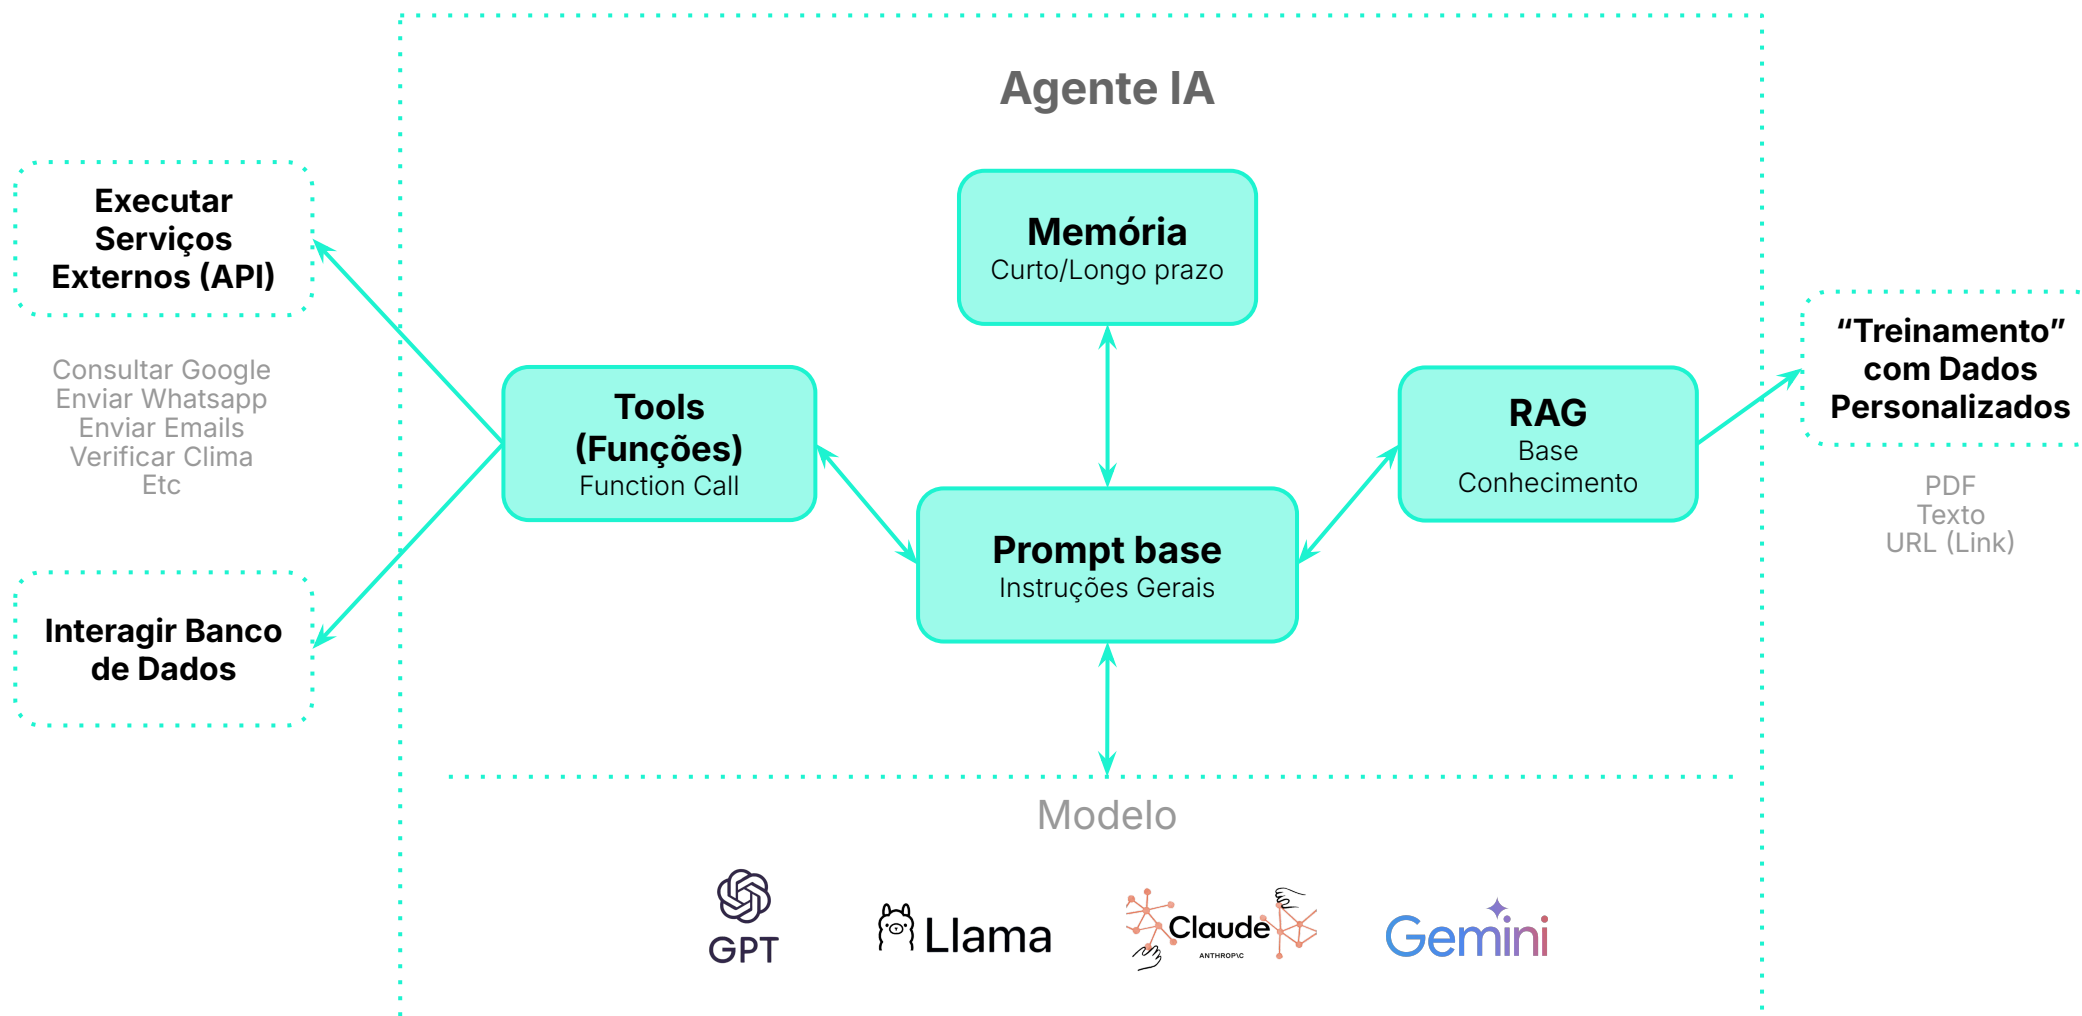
Agente IA

Executar Serviços Externos (API)

Consultar Google
Enviar Whatsapp
Enviar Emails
Verificar Clima
Etc

Interagir Banco de Dados

Memória
Curto/Longo prazo

Tools (Funções)
Function Call

Prompt base
Instruções Gerais

RAG
Base Conhecimento

“Treinamento” com Dados Personalizados

PDF
Texto
URL (Link)

Modelo

GPT

Llama

Claude
ANTHROPIC

Gemini